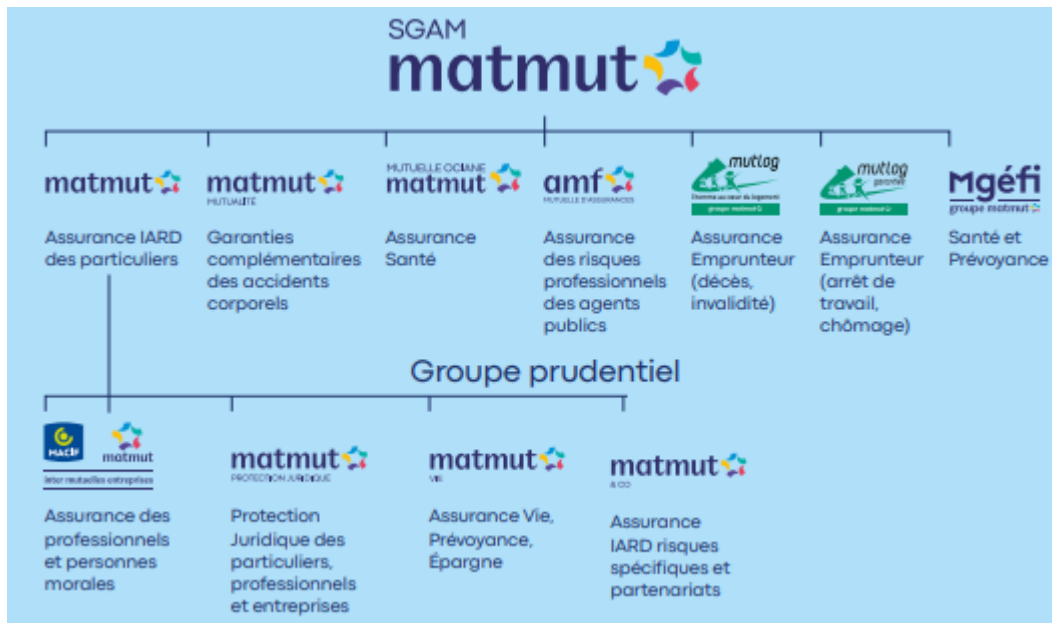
SGAM
matmut

matmut
Assurance IARD des particuliers

matmut
MUTUALITÉ
Garanties complémentaires des accidents corporels

MUTUELLE OCIANE
matmut
Assurance Santé

amf
MUTUELLE D'ASSURANCES
Assurance des risques professionnels des agents publics

mutlog
groupe matmut
Assurance Emprunteur (décès, invalidité)

mutlog
garantie
groupe matmut
Assurance Emprunteur (arrêt de travail, chômage)

Mgéfi
groupe matmut
Santé et Prévoyance

Groupe prudentiel

MACIF
matmut
Inter mutuelles entreprises
Assurance des professionnels et personnes morales

matmut
PROTECTION JURIDIQUE
Protection Juridique des particuliers, professionnels et entreprises

matmut
VIE
Assurance Vie, Prévoyance, Épargne

matmut
& CO
Assurance IARD risques spécifiques et partenariats